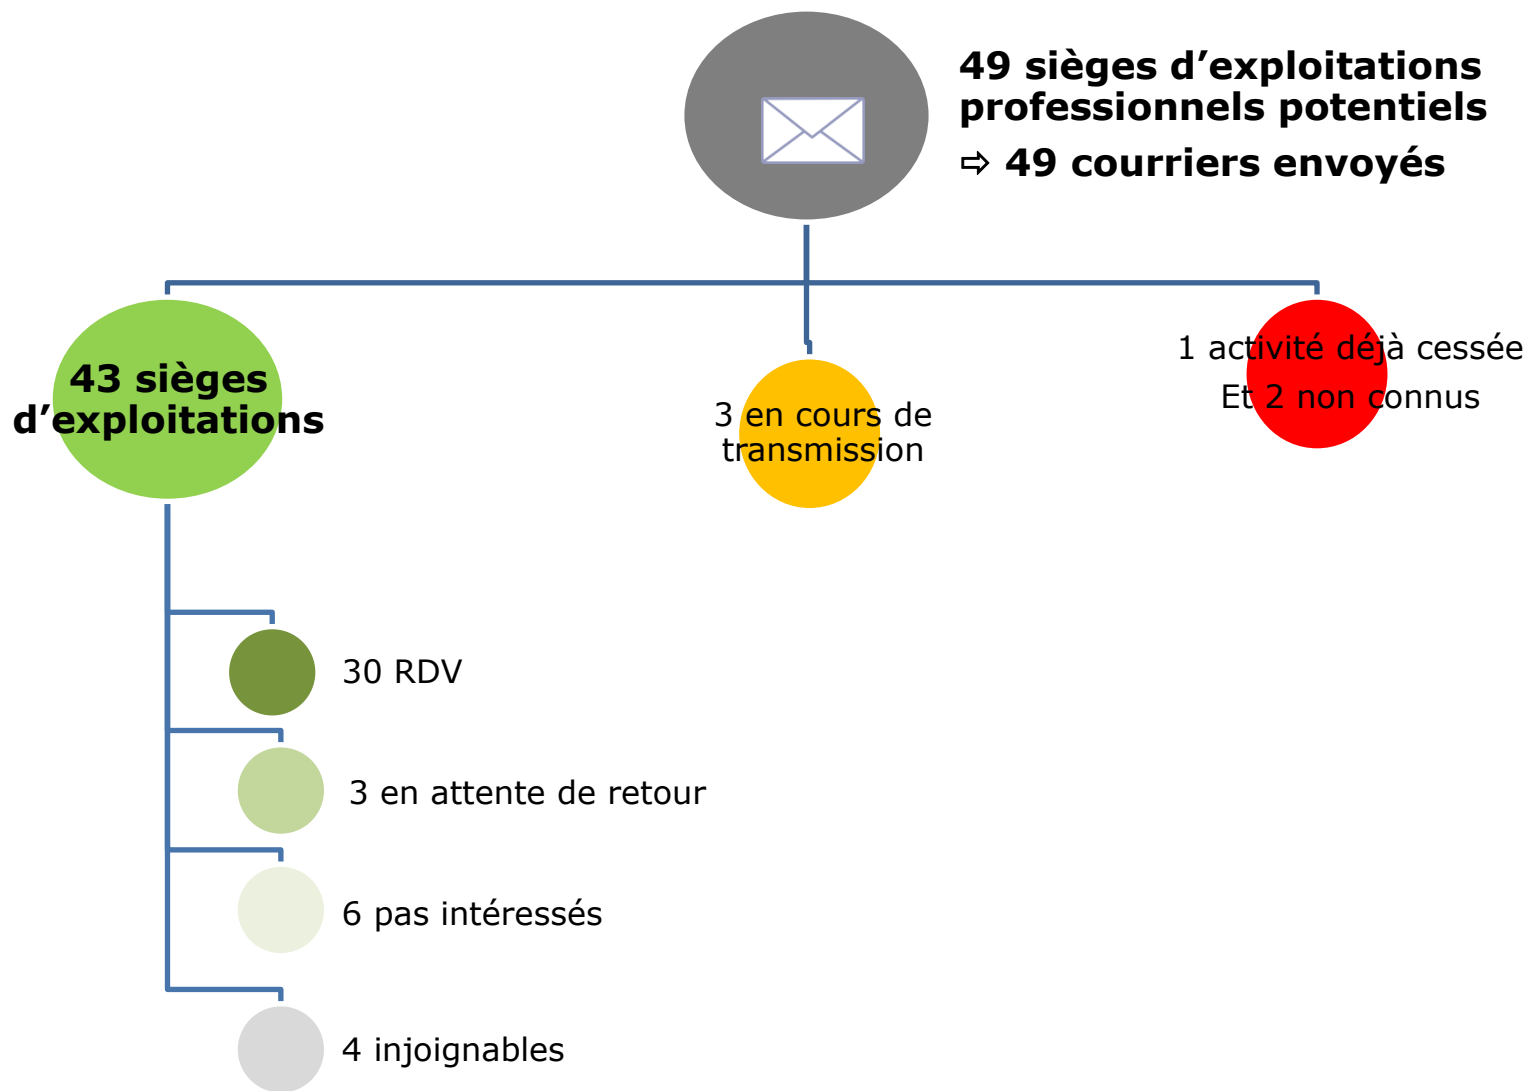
49 sièges d'exploitations professionnels potentiels

⇨ 49 courriers envoyés

43 sièges d'exploitations

3 en cours de transmission

1 activité déjà cessée

Et 2 non connus

30 RDV

3 en attente de retour

6 pas intéressés

4 injoignables